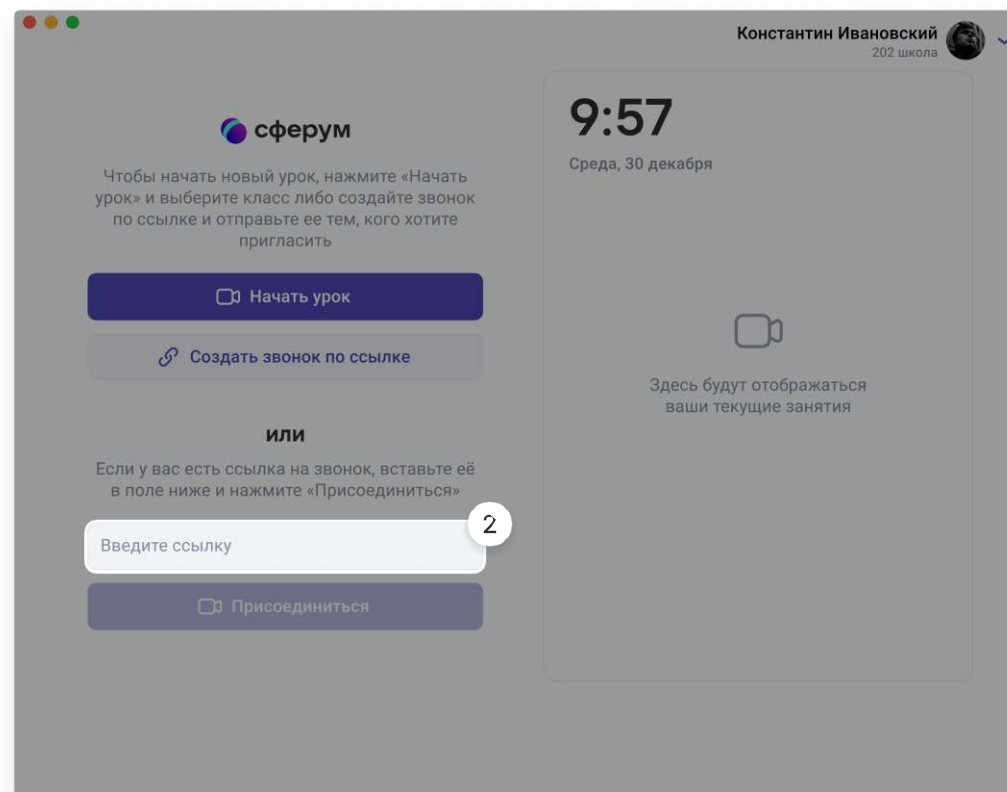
Константин Ивановский
202 школа

сферум

Чтобы начать новый урок, нажмите «Начать урок» и выберите класс либо создайте звонок по ссылке и отправьте ее тем, кого хотите пригласить

Начать урок

Создать звонок по ссылке

или

Если у вас есть ссылка на звонок, вставьте её в поле ниже и нажмите «Присоединиться»

2

Введите ссылку

Присоединиться

9:57

Среда, 30 декабря

Здесь будут отображаться ваши текущие занятия